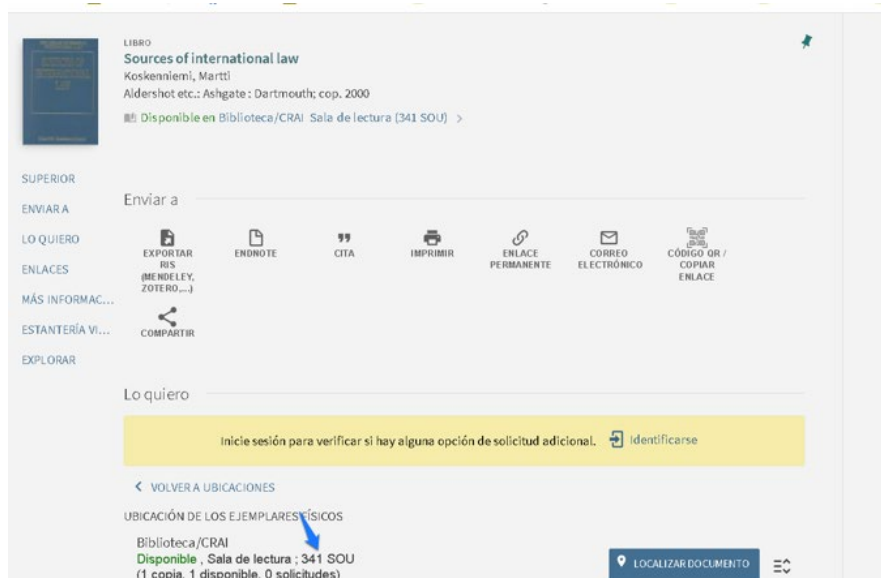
LIBRO
Sources of international law
Koskenniemi, Martti
Aldershot etc.: Ashgate : Dartmouth; cop. 2000
Disponible en Biblioteca/CRAI Sala de lectura (341 SOU) >

SUPERIOR
ENVIAR A
LO QUIERO
ENLACES
MÁS INFORMAC...
ESTANTERÍA VI...
EXPLORAR

Enviar a

EXPORTAR RIS (MENDELEY, ZOTERO,...)
ENDNOTE
CITA
IMPRIMIR
ENLACE PERMANENTE
CORREO ELECTRÓNICO
CÓDIGO QR / COPIAR ENLACE
COMPARTIR

Lo quiero

Inicie sesión para verificar si hay alguna opción de solicitud adicional. Identificarse

< VOLVER A UBICACIONES

UBICACIÓN DE LOS EJEMPLARES FÍSICOS

Biblioteca/CRAI
Disponible , Sala de lectura ; 341 SOU
(1 copia, 1 disponible, 0 solicitudes)

LOCALIZAR DOCUMENTO